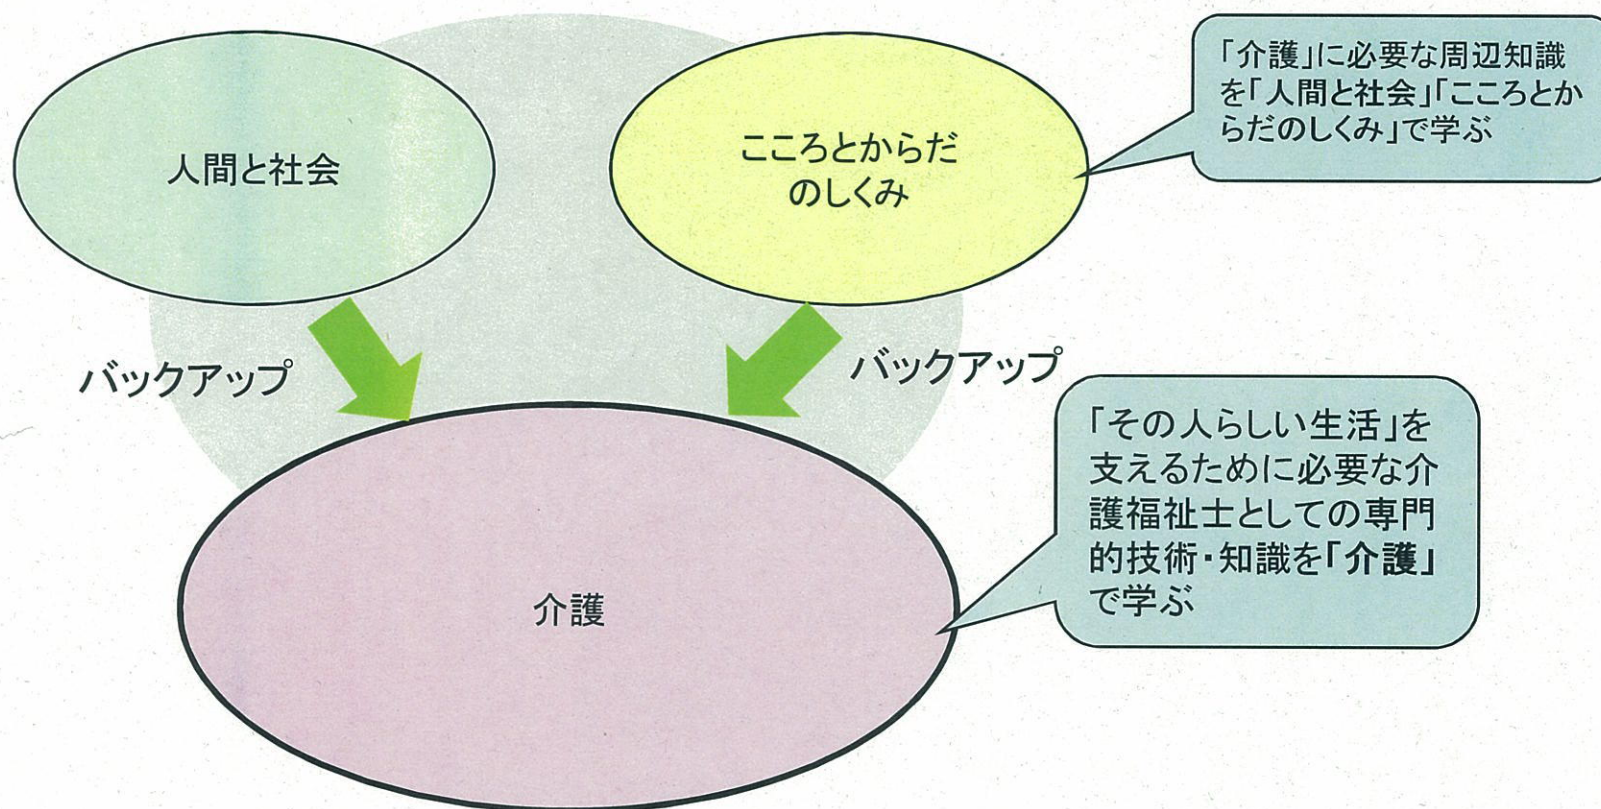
人間と社会

こころとからだのしくみ

「介護」に必要な周辺知識を「人間と社会」「こころとからだのしくみ」で学ぶ

バックアップ

バックアップ

「その人らしい生活」を支えるために必要な介護福祉士としての専門的技術・知識を「介護」で学ぶ

介護